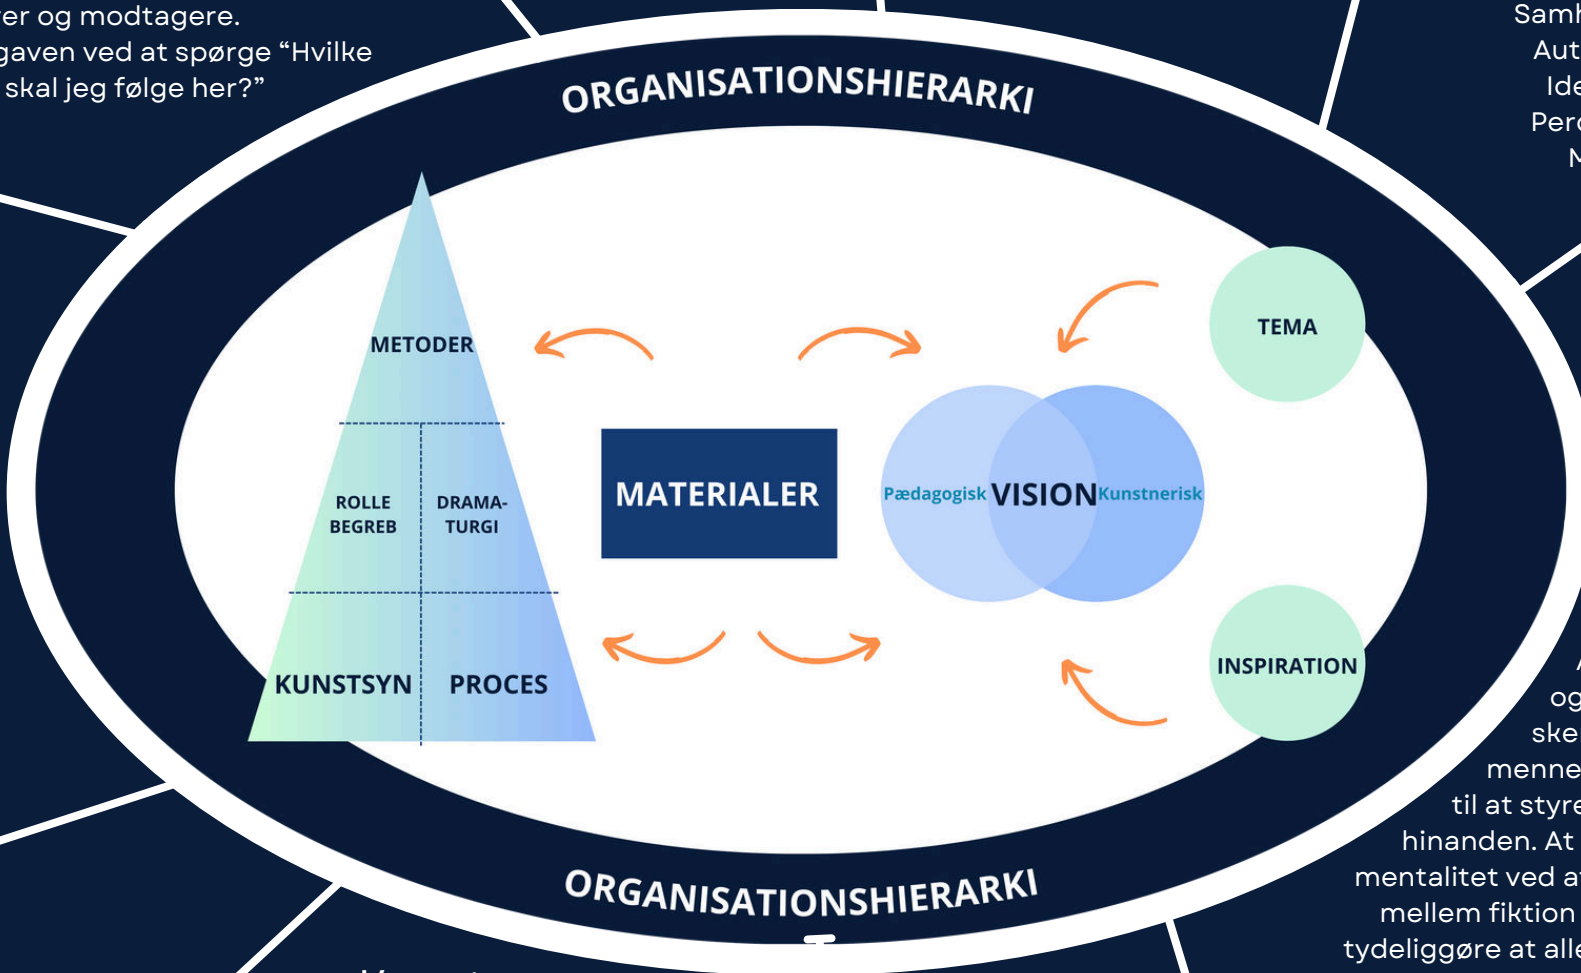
er og modtagere.
gaven ved at spørge "Hvilke
skal jeg følge her?"

Samh
Aut
Ide
Per
N

ORGANISATIONSHIERARKI

METODER

ROLLE BEGREB

DRAMA-TURGI

KUNSTSYN

PROCES

MATERIALER

Pædagogisk

VISION

Kunstnerisk

TEMA

INSPIRATION

ORGANISATIONSHIERARKI

og
ske
menne
til at styre
hinanden. At
mentalitet ved a
mellem fiktion
tydeliggøre at alle